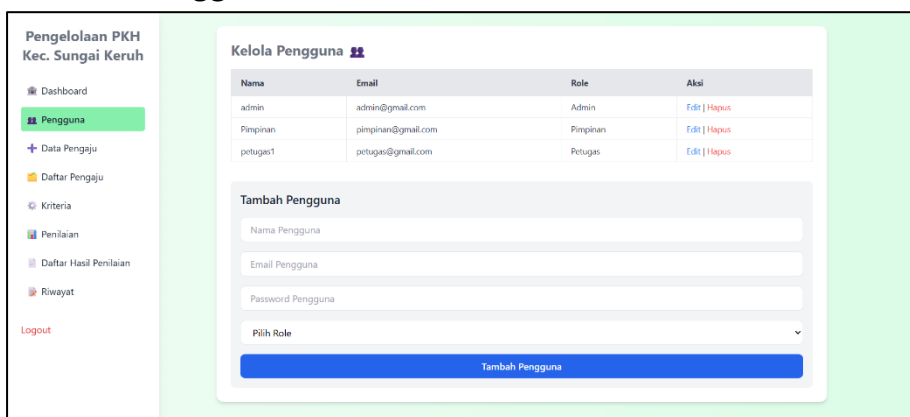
Pengelolaan PKH Kec. Sungai Keruh

Dashboard

Pengguna

Data Pengaju

Daftar Pengaju

Kriteria

Penilaian

Daftar Hasil Penilaian

Riwayat

Logout

Kelola Pengguna

| Nama | Email | Role | Aksi |
|---|---|---|---|
| admin | admin@gmail.com | Admin | Edit \| Hapus |
| Pimpinan | pimpinan@gmail.com | Pimpinan | Edit \| Hapus |
| petugas1 | petugas@gmail.com | Petugas | Edit \| Hapus |

Tambah Pengguna

Nama Pengguna

Email Pengguna

Password Pengguna

Pilih Role

Tambah Pengguna